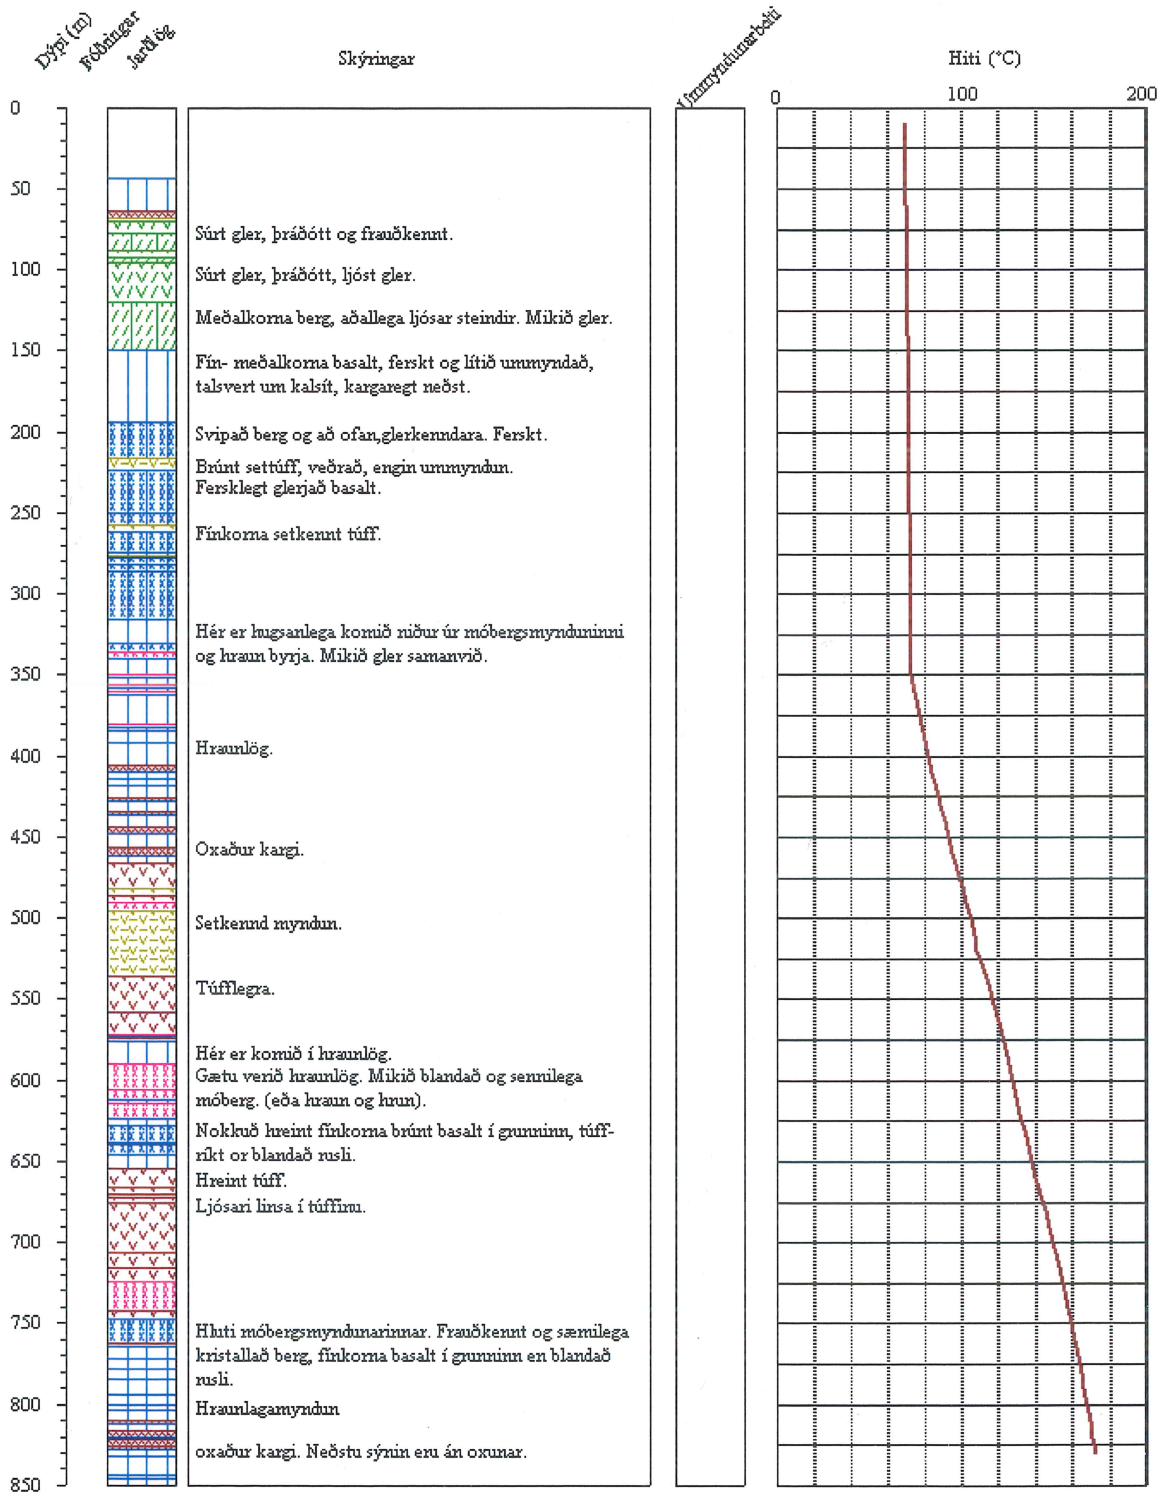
Dýpi (m)

Fóðringar

Jarðlög

Skýringar

Ummyndunarbelti

Hiti (°C)

0 100 200

0
50
100
150
200
250
300
350
400
450
500
550
600
650
700
750
800
850

Súrt gler, þráðótt og frauðkennt.

Súrt gler, þráðótt, ljóst gler.

Meðalkorna berg, aðallega ljósar steindir. Mikið gler.

Fín- meðalkorna basalt, ferskt og lítið ummyndað, talsvert um kalsít, kargaregt neðst.

Svipað berg og að ofan,glerkenndara. Ferskt.

Brúnt settúff, veðrað, engin ummyndun.
Fersklegt glerjað basalt.

Fínkorna setkennt túff.

Hér er hugsanlega komið niður úr móbergsmynduninni og hraun byrja. Mikið gler samanvið.

Hraunlög.

Oxaður kargi.

Setkennd myndun.

Túfflegra.

Hér er komið í hraunlög.
Gætu verið hraunlög. Mikið blandað og sennilega móberg. (eða hraun og hrun).

Nokkuð hreint fínkorna brúnt basalt í grunninn, túffríkt or blandað rusli.

Hreint túff.

Ljósari linsa í túffinu.

Hluti móbergsmyndunarinnar. Frauðkennt og sæmilega kristallað berg, fínkorna basalt í grunninn en blandað rusli.

Hraunlagamyndun

oxaður kargi. Neðstu sýnin eru án oxunar.